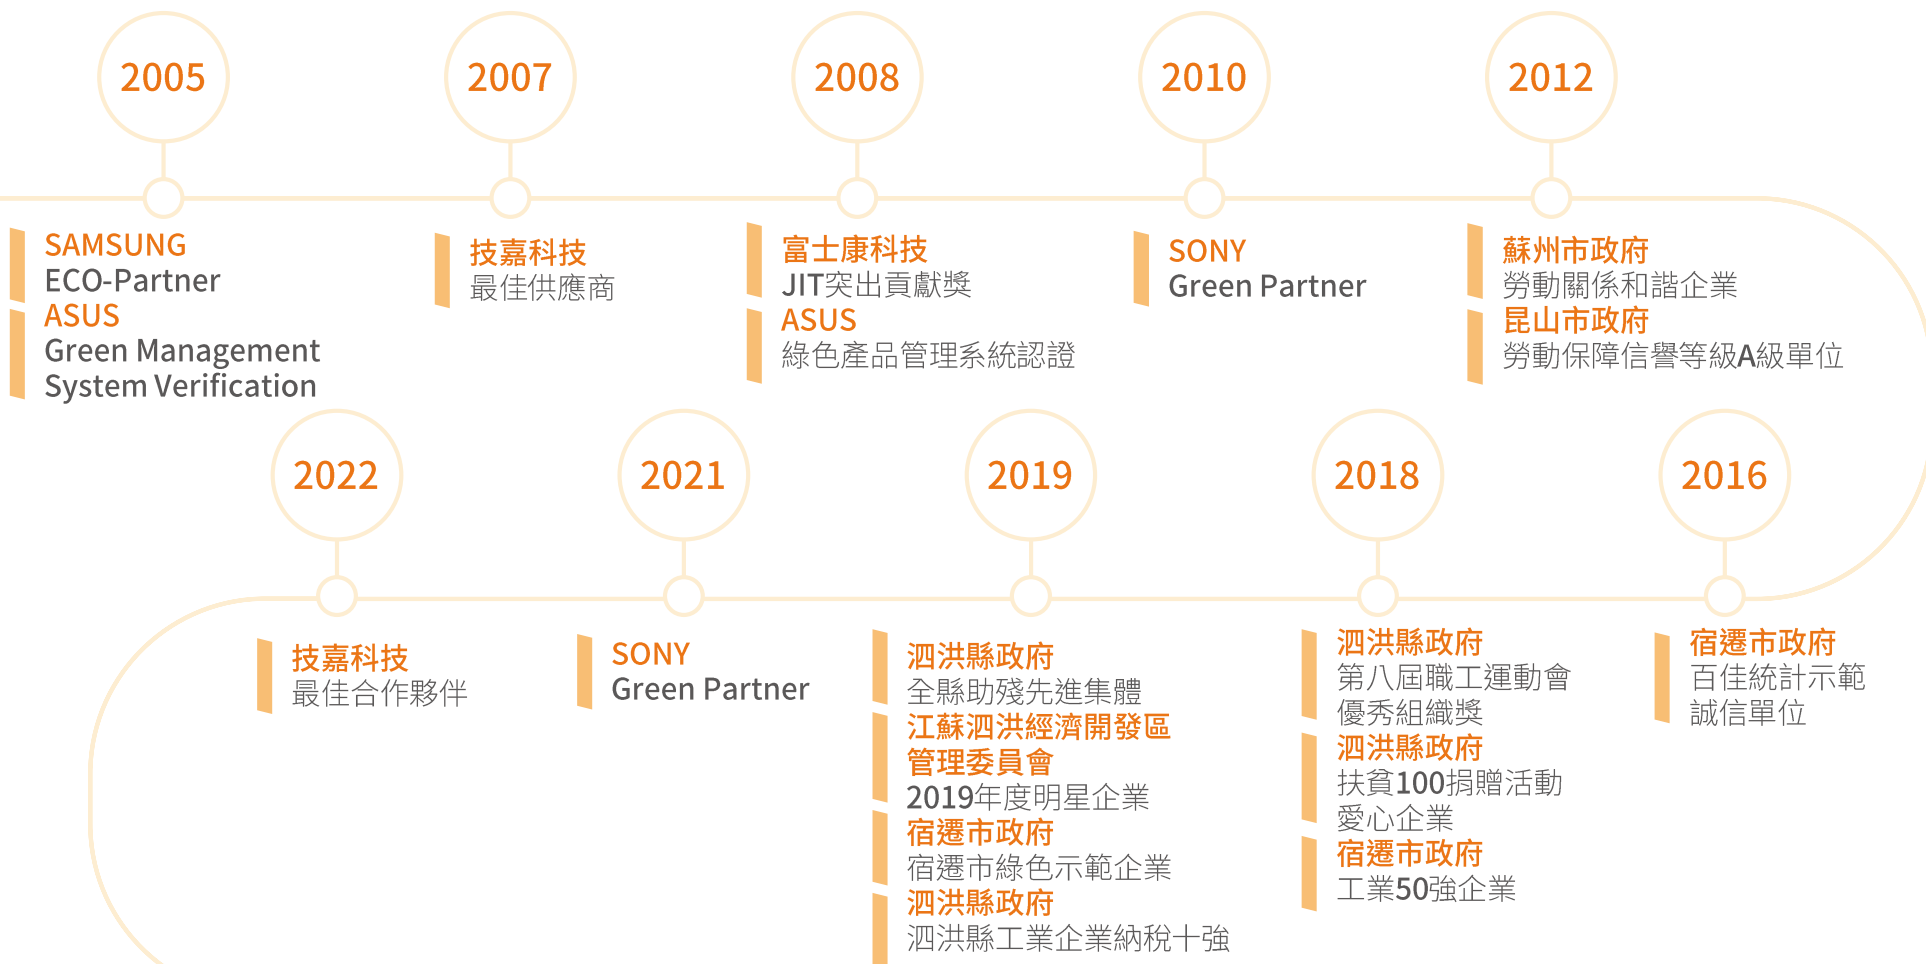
2005

SAMSUNG
ECO-Partner
ASUS
Green Management System Verification

2007

技嘉科技
最佳供應商

2008

富士康科技
JIT突出貢獻獎
ASUS
綠色產品管理系統認證

2010

SONY
Green Partner

2012

蘇州市政府
勞動關係和諧企業
昆山市政府
勞動保障信譽等級A級單位

2022

技嘉科技
最佳合作夥伴

2021

SONY
Green Partner

2019

泗洪縣政府
全縣助殘先進集體
江蘇泗洪經濟開發區管理委員會
2019年度明星企業
宿遷市政府
宿遷市綠色示範企業
泗洪縣政府
泗洪縣工業企業納稅十強

2018

泗洪縣政府
第八屆職工運動會優秀組織獎
泗洪縣政府
扶貧100捐贈活動愛心企業
宿遷市政府
工業50強企業

2016

宿遷市政府
百佳統計示範誠信單位